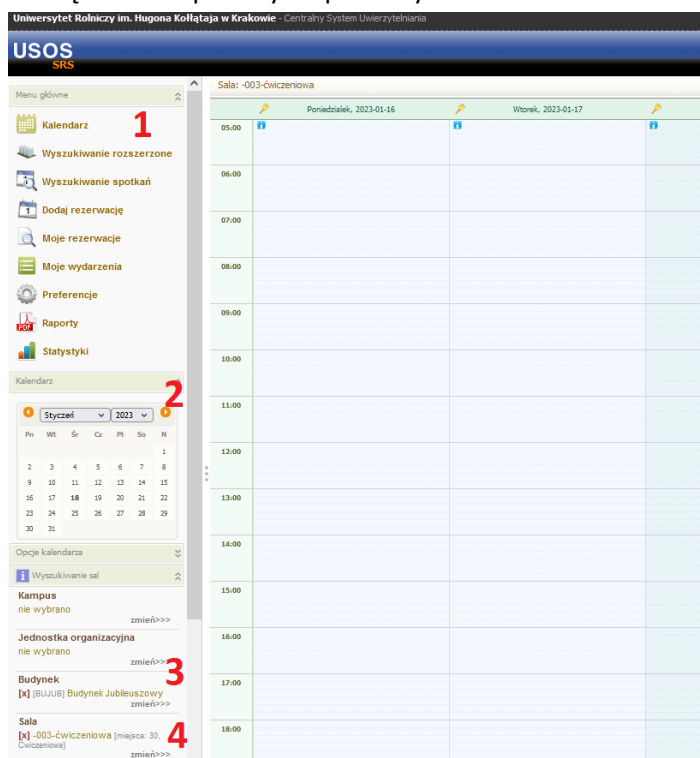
Uniwersytet Rolniczy im. Hugona Kołłątaja w Krakowie - Centralny System Uwierzytelniania

USOS
SRS

Menu główne

Kalendarz 1

Wyszukiwanie rozszerzone

Wyszukiwanie spotkań

Dodaj rezerwację

Moje rezerwacje

Moje wydarzenia

Preferencje

Raporty

Statystyki

Kalendarz 2

Styczeń 2023

| Pn | Wt | Śr | Cz | Pt | So | N |
|---|---|---|---|---|---|---|
| | | | | | | 1 |
| 2 | 3 | 4 | 5 | 6 | 7 | 8 |
| 9 | 10 | 11 | 12 | 13 | 14 | 15 |
| 16 | 17 | 18 | 19 | 20 | 21 | 22 |
| 23 | 24 | 25 | 26 | 27 | 28 | 29 |
| 30 | 31 | | | | | |

Opcje kalendarza

Wyszukiwanie sal

Kampus
nie wybrano
zmień>>>

Jednostka organizacyjna
nie wybrano
zmień>>>

Budynek 3
[x] [BUJUB] Budynek Jubileuszowy
zmień>>>

Sala 4
[x] -003-ćwiczeniowa [miejsca: 30, Ćwiczeniowa]
zmień>>>

Sala: -003-ćwiczeniowa

Poniedziałek, 2023-01-16 Wtorek, 2023-01-17

05:00
06:00
07:00
08:00
09:00
10:00
11:00
12:00
13:00
14:00
15:00
16:00
17:00
18:00